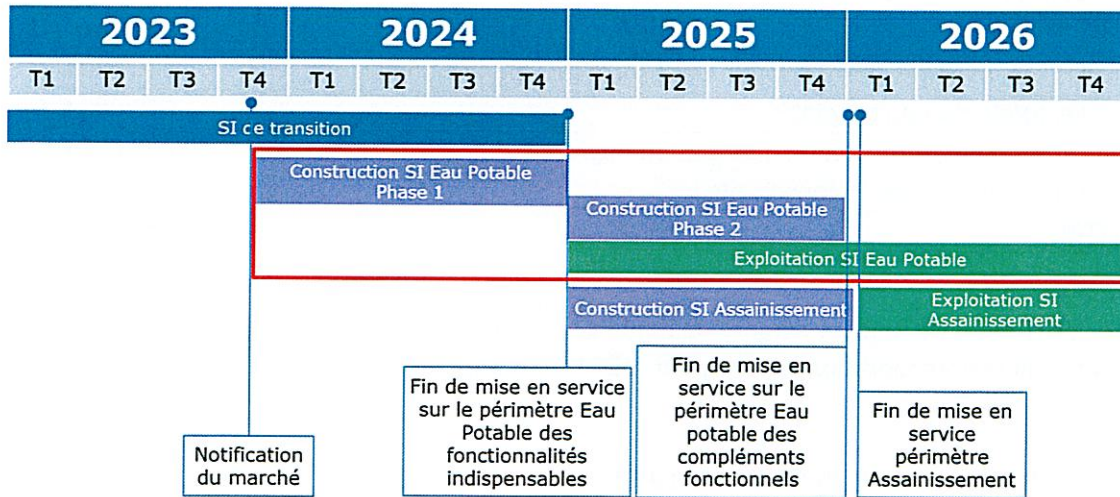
| 2023 | | | | 2024 | | | | 2025 | | | | 2026 | | | |
|---|---|---|---|---|---|---|---|---|---|---|---|---|---|---|---|
| T1 | T2 | T3 | T4 | T1 | T2 | T3 | T4 | T1 | T2 | T3 | T4 | T1 | T2 | T3 | T4 |

SI ce transition

Construction SI Eau Potable Phase 1

Construction SI Eau Potable Phase 2

Exploitation SI Eau Potable

Construction SI Assainissement

Exploitation SI Assainissement

Fin de mise en service sur le périmètre Eau Potable des fonctionnalités indispensables

Fin de mise en service sur le périmètre Eau potable des compléments fonctionnels

Fin de mise en service périmètre Assainissement

Notification du marché